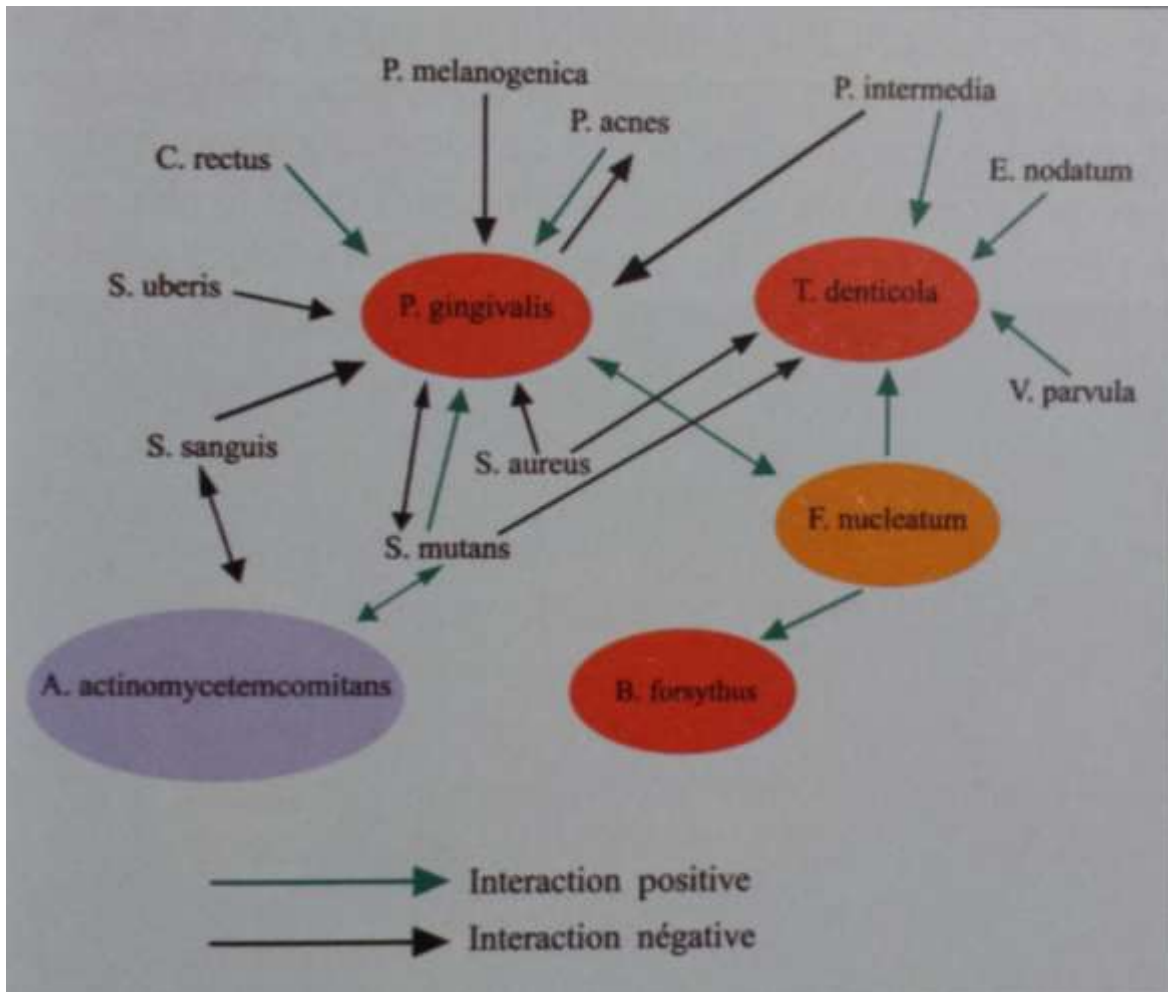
P. melanogenica

P. acnes

P. intermedia

C. rectus

E. nodatum

S. uberis

P. gingivalis

T. denticola

V. parvula

S. sanguis

S. aureus

F. nucleatum

S. mutans

B. forsythus

A. actinomycetemcomitans

Interaction positive

Interaction négative